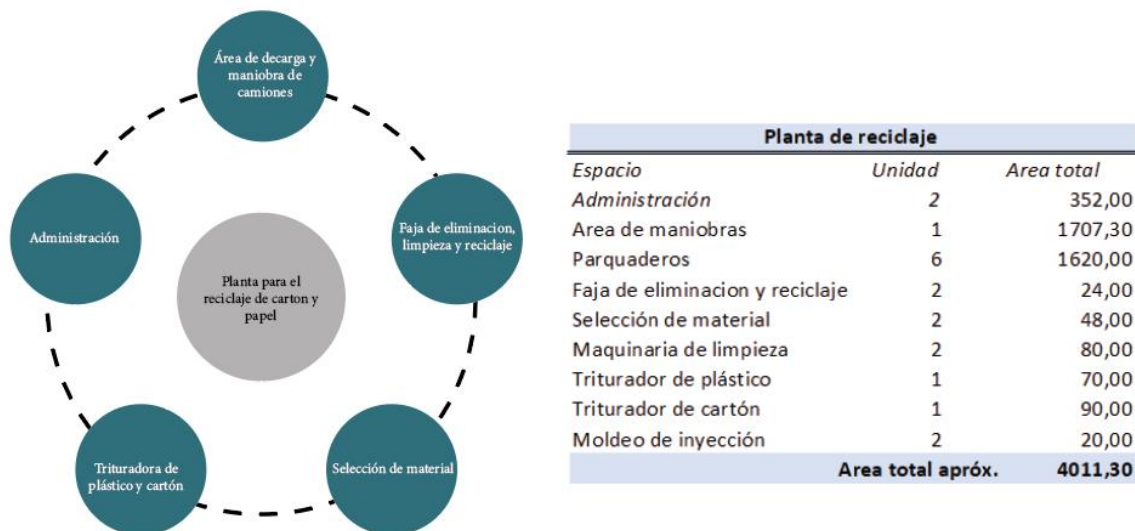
Área de decarga y maniobra de camiones

Faja de eliminacion, limpieza y reciclaje

Selección de material

Trituradora de plástico y cartón

Administración

Planta para el reciclaje de carton y papel

| Planta de reciclaje | | |
|---|---|---|
| Espacio | Unidad | Area total |
| Administración | 2 | 352,00 |
| Area de maniobras | 1 | 1707,30 |
| Parquaderos | 6 | 1620,00 |
| Faja de eliminacion y reciclaje | 2 | 24,00 |
| Selección de material | 2 | 48,00 |
| Maquinaria de limpieza | 2 | 80,00 |
| Triturador de plástico | 1 | 70,00 |
| Triturador de cartón | 1 | 90,00 |
| Moldeo de inyección | 2 | 20,00 |
| | Area total apróx. | 4011,30 |